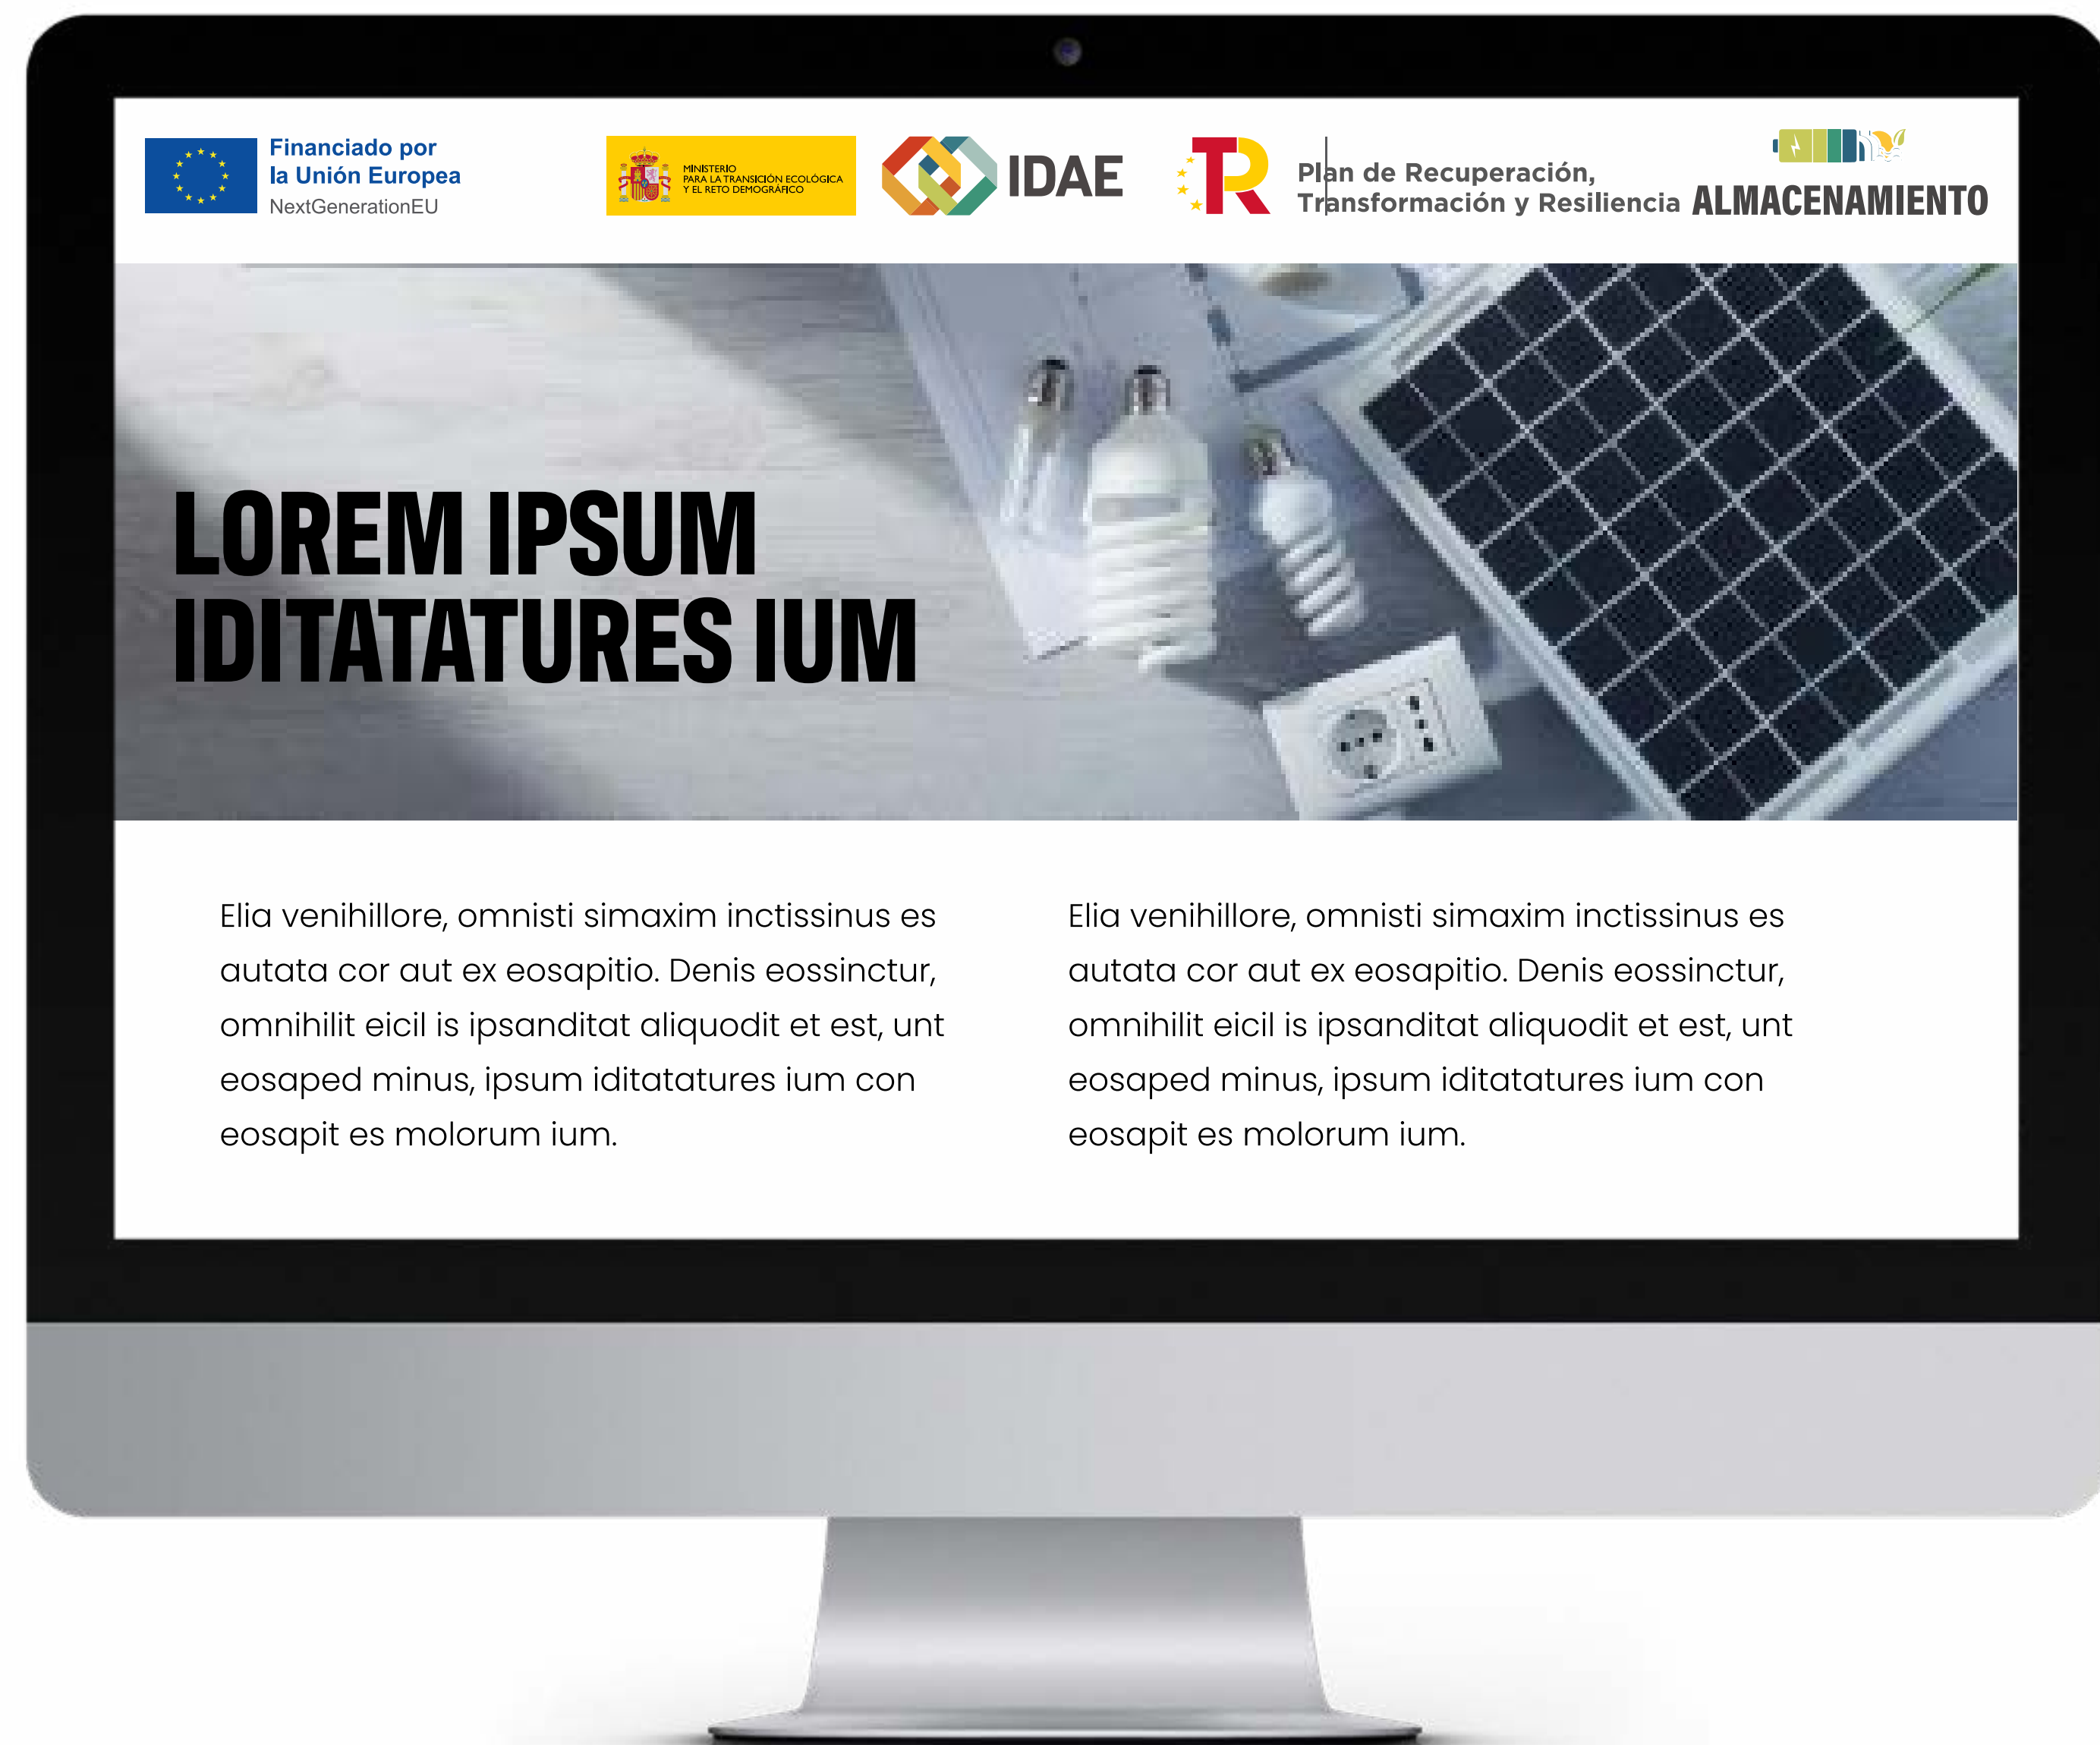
Financiado por
la Unión Europea
NextGenerationEU

MINISTERIO
PARA LA TRANSICIÓN ECOLÓGICA
Y EL RETO DEMOGRÁFICO

IDAE

Plan de Recuperación,
Transformación y Resiliencia

ALMACENAMIENTO

LOREM IPSUM
IDITATATURES IUM

Elia venihillore, omnisti simaxim inctissinus es autata cor aut ex eosapitio. Denis eossinctur, omnihilit eicil is ipsanditat aliquodit et est, unt eosaped minus, ipsum iditatatures ium con eosapit es molorum ium.

Elia venihillore, omnisti simaxim inctissinus es autata cor aut ex eosapitio. Denis eossinctur, omnihilit eicil is ipsanditat aliquodit et est, unt eosaped minus, ipsum iditatatures ium con eosapit es molorum ium.